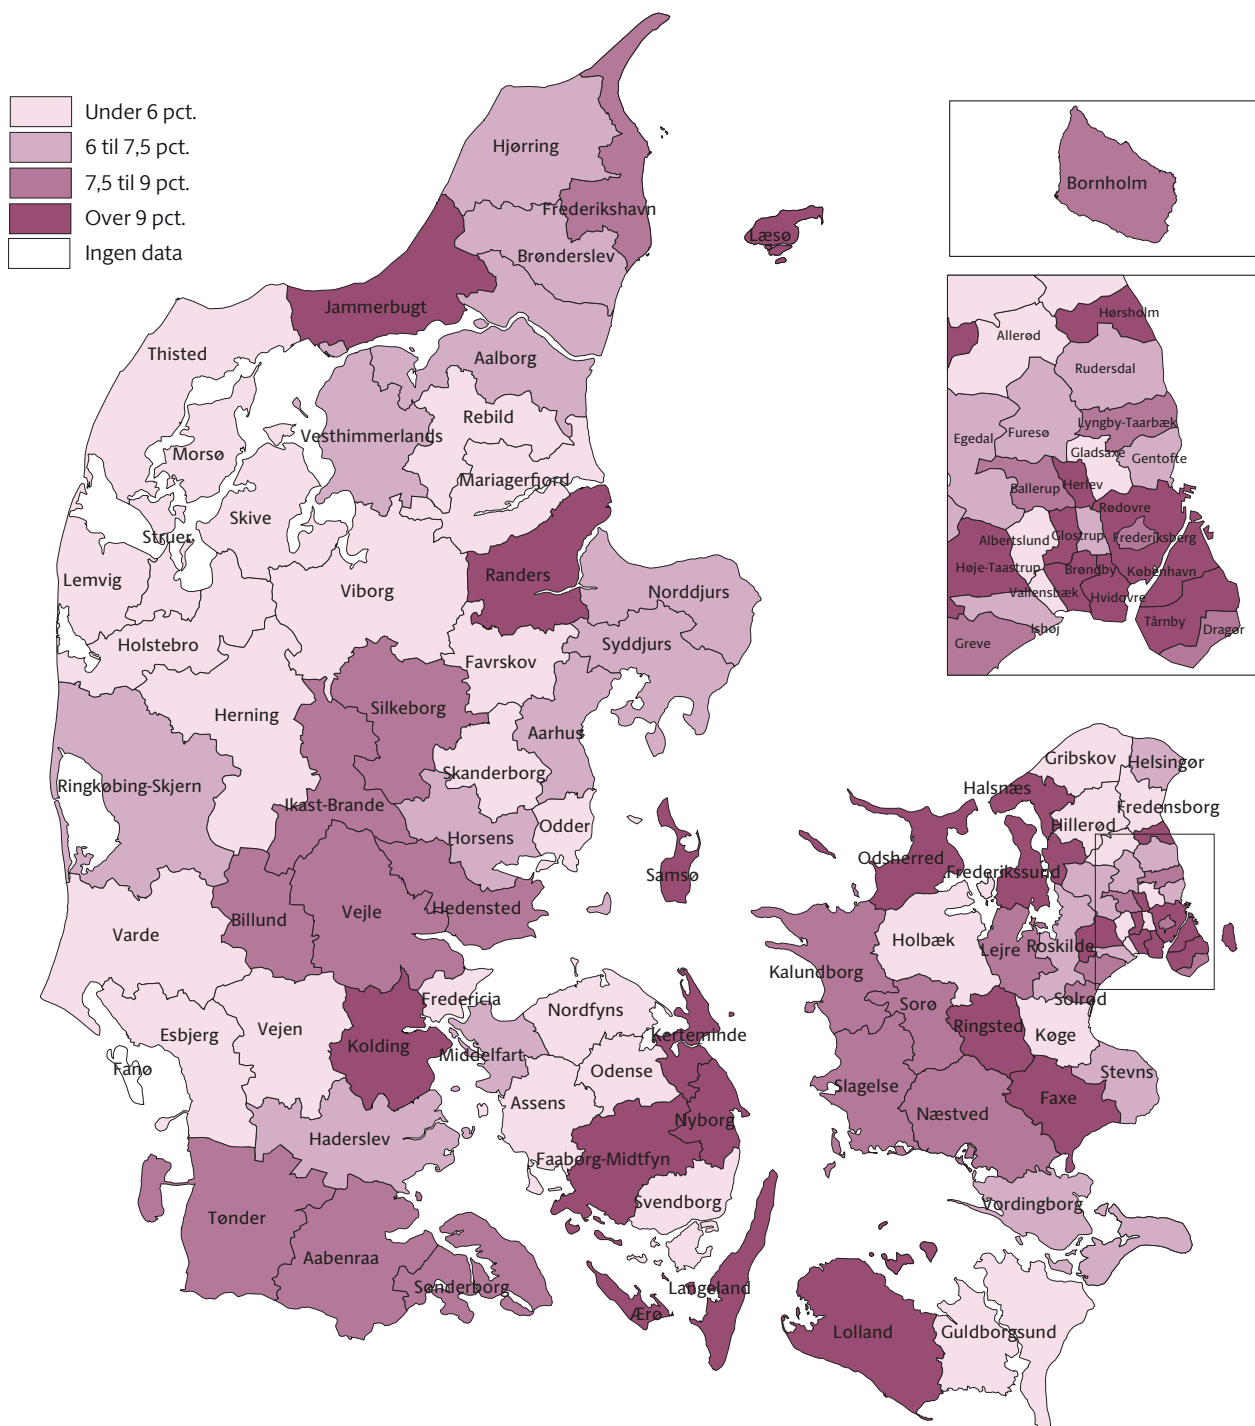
Under 6 pct.
6 til 7,5 pct.
7,5 til 9 pct.
Over 9 pct.
Ingen data

Bornholm

Hørsholm
Allerød
Rudersdal
Lyngby-Taarbæk
Egedal
Furesø
Gladsaxe
Gentofte
Ballerup
Herlev
Rødovre
Albertslund
Glostrup
Frederiksberg
Høje-Taastrup
Brøndby
København
Vallensbæk
Hvidovre
Tårnby
Dragør
Ishøj
Greve

Hjørring
Frederikshavn
Læsø
Brønderslev
Jammerbugt
Thisted
Aalborg
Rebild
Vesthimmerlands
Morsø
Mariagerfjord
Skive
Struer
Lemvig
Viborg
Randers
Norddjurs
Holstebro
Syddjurs
Favrskov
Herning
Silkeborg
Aarhus
Skanderborg
Ringkøbing-Skjern
Ikast-Brande
Odder
Horsens
Samsø
Hedensted
Vejle
Billund
Varde
Fredericia
Esbjerg
Vejen
Kolding
Fanø
Middelfart
Nordfyns
Kerteminde
Odense
Assens
Nyborg
Faaborg-Midtfyn
Haderslev
Svendborg
Tønder
Aabenraa
Sønderborg
Langeland
Ærø
Gribskov
Helsingør
Halsnæs
Fredensborg
Hillerød
Odsherred
Frederikssund
Holbæk
Lejre
Roskilde
Kalundborg
Solrød
Sorø
Ringsted
Køge
Slagelse
Stevns
Næstved
Faxe
Vordingborg
Lolland
Guldborgsund